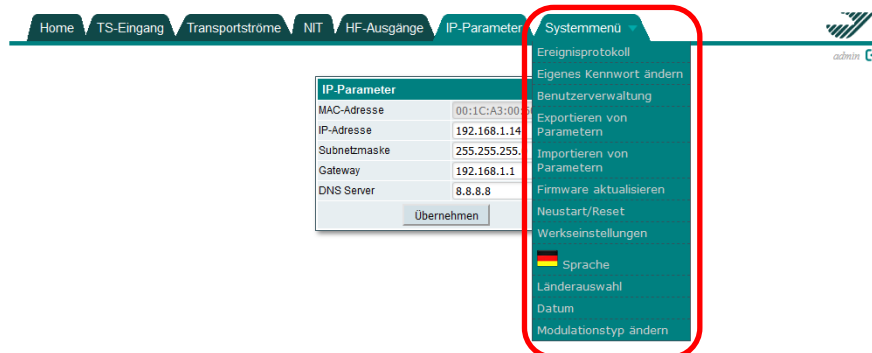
Home | TS-Eingang | Transportströme | NIT | HF-Ausgänge | IP-Parameter | Systemmenü

admin

IP-Parameter

| | |
|---|---|
| MAC-Adresse | 00:1C:A3:00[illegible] |
| IP-Adresse | 192.168.1.14 |
| Subnetzmaske | 255.255.255.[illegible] |
| Gateway | 192.168.1.1 |
| DNS Server | 8.8.8.8 |

Übernehmen

Ereignisprotokoll
Eigenes Kennwort ändern
Benutzerverwaltung
Exportieren von Parametern
Importieren von Parametern
Firmware aktualisieren
Neustart/Reset
Werkseinstellungen
Sprache
Länderauswahl
Datum
Modulationstyp ändern